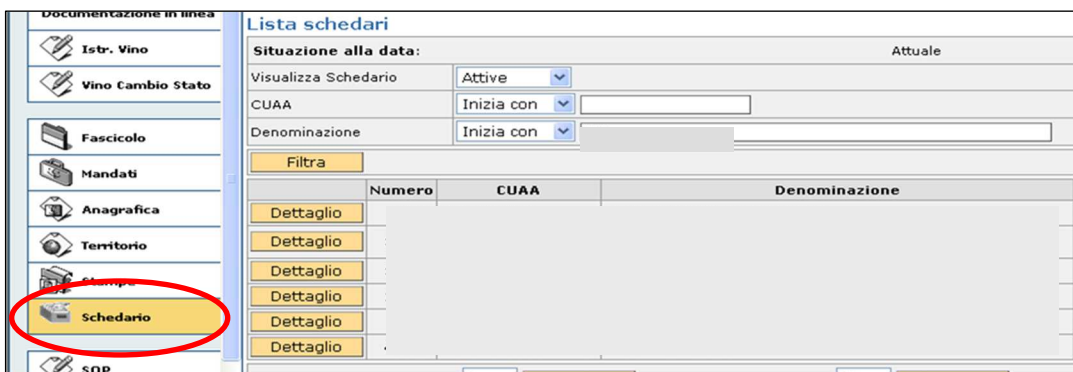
Documentazione in linea

Istr. Vino

Vino Cambio Stato

Fascicolo

Mandati

Anagrafica

Territorio

Stampe

Schedario

SOP

Lista schedari

| Situazione alla data: | Attuale |
|---|---|
| Visualizza Schedario | Attive |
| CUAA | Inizia con |
| Denominazione | Inizia con |

Filtra

| | Numero | CUAA | Denominazione |
|---|---|---|---|
| Dettaglio | | | |
| Dettaglio | | | |
| Dettaglio | | | |
| Dettaglio | | | |
| Dettaglio | | | |
| Dettaglio | | | |